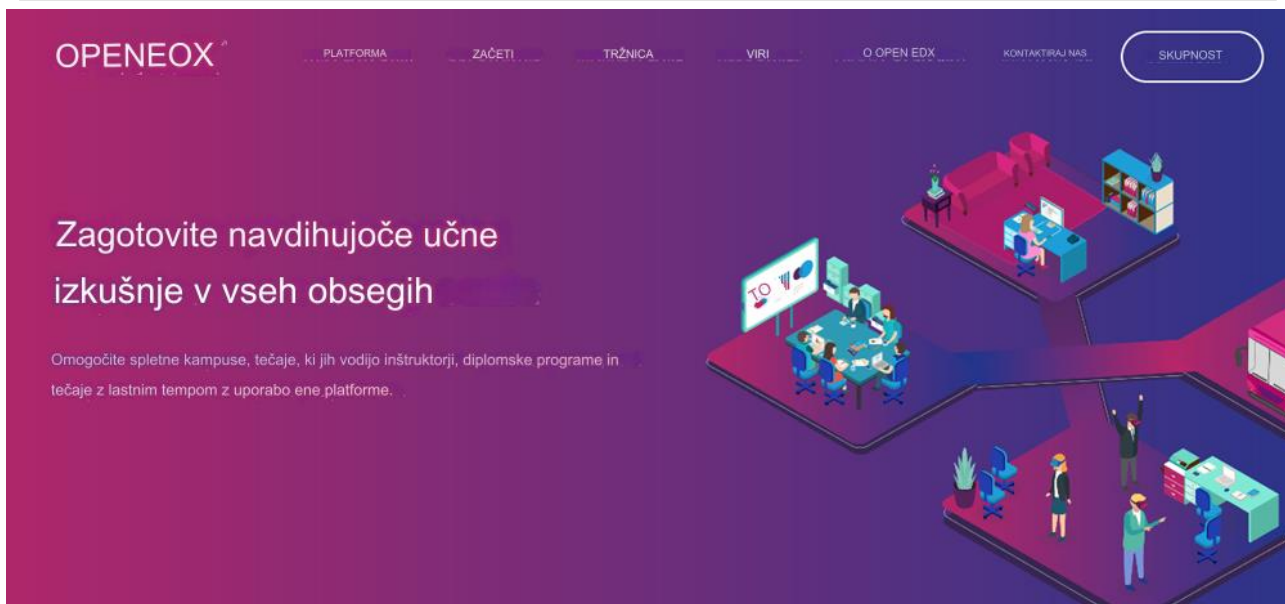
OPENEOX

PLATFORMA ZAČETI TRŽNICA VIRI O OPEN EDX KONTAKTIRAJ NAS SKUPNOST

Zagotovite navdihujoče učne izkušnje v vseh obsegih

Omogočite spletne kampuse, tečaje, ki jih vodijo inštruktorji, diplomske programe in tečaje z lastnim tempom z uporabo ene platforme.

TO